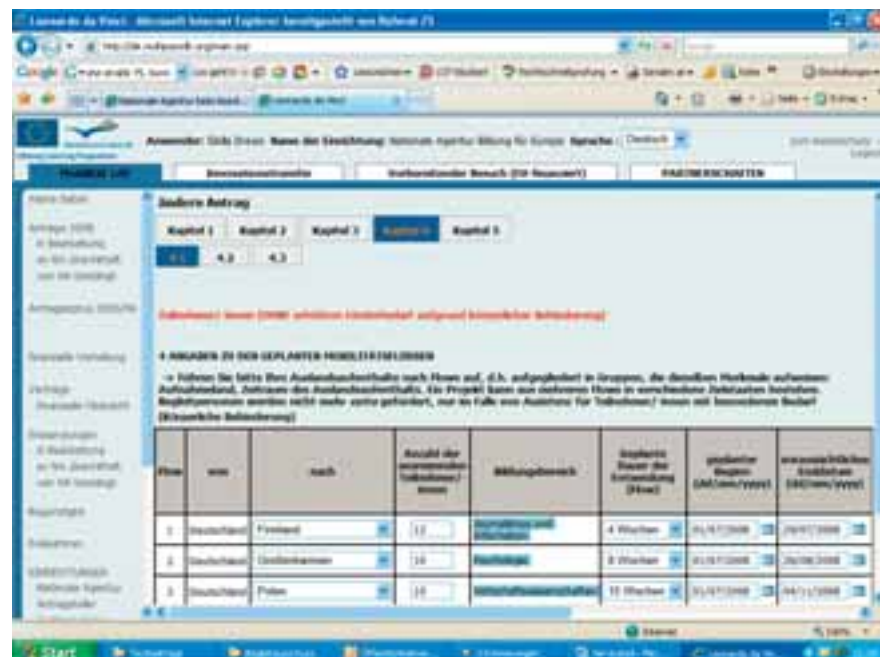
Leonardo da Vinci - Microsoft Internet Explorer bereitgestellt von Referat Z1

Antragsteller: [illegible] Name der Einrichtung: Nationale Agentur Bildung für Europa Sprache: Deutsch

Bewerbungsantrag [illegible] Vorbereitender Besuch (VB Request) PARTNERSCHAFTEN

Ändern Antrag

Kapitel 1 Kapitel 2 Kapitel 3 Kapitel 4 Kapitel 5

4.1 4.2 4.3

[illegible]

4 ANGABEN ZU DEN GEPLANTEN MOBILITÄTSFLÜSSEN

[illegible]

| Flow | von | nach | Anzahl der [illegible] Teilnehmer/ innen | Bildungsbereich | Geplante Dauer der Entsendung (Flow) | geplanter Beginn (dd/mm/yyyy) | voraussichtliches Enddatum (dd/mm/yyyy) |
|---|---|---|---|---|---|---|---|
| 1 | Deutschland | Finnland | 12 | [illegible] | 4 Wochen | 01/07/2008 | 29/07/2008 |
| 2 | Deutschland | Großbritannien | 16 | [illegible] | 8 Wochen | 01/07/2008 | 26/08/2008 |
| 3 | Deutschland | Polen | 16 | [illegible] | 10 Wochen | 01/07/2008 | 04/11/2008 |

Start